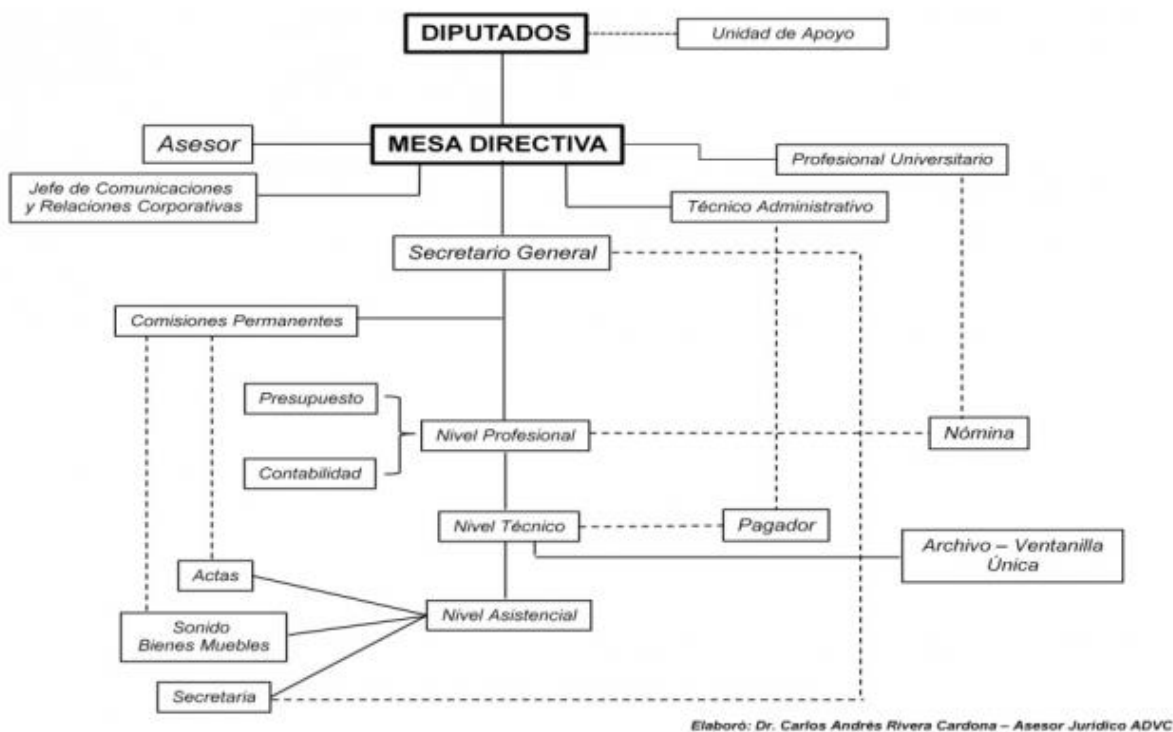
DIPUTADOS
Unidad de Apoyo
Asesor
MESA DIRECTIVA
Profesional Universitario
Jefe de Comunicaciones y Relaciones Corporativas
Técnico Administrativo
Secretario General
Comisiones Permanentes
Presupuesto
Nivel Profesional
Nómina
Contabilidad
Nivel Técnico
Pagador
Archivo – Ventanilla Única
Actas
Nivel Asistencial
Sonido Bienes Muebles
Secretaria

Elaboró: Dr. Carlos Andrés Rivera Cardona – Asesor Jurídico ADVC